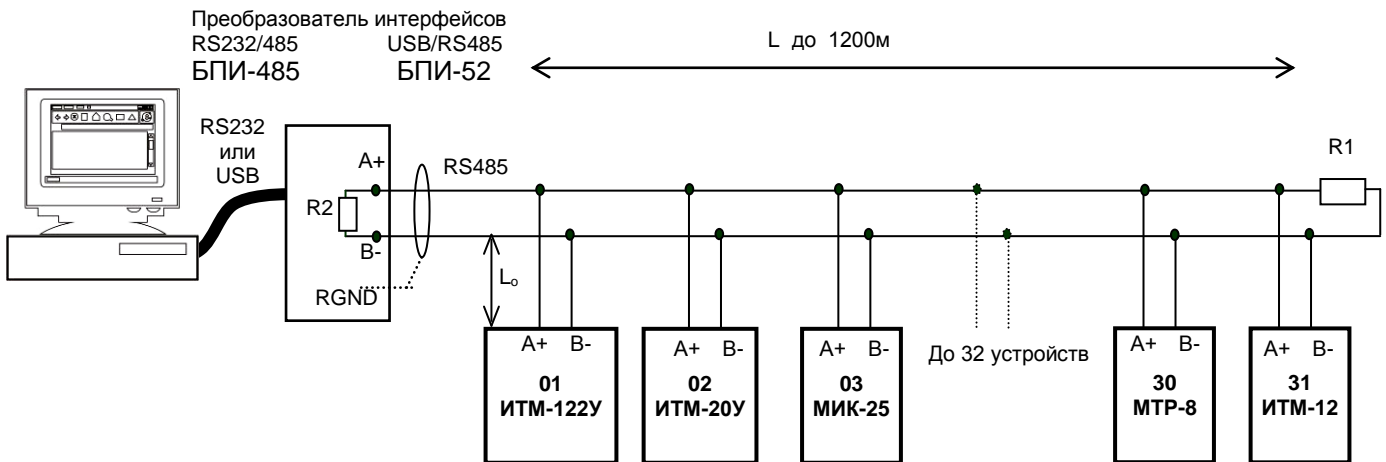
Преобразователь интерфейсов
RS232/485 USB/RS485
БПИ-485 БПИ-52

L до 1200м

RS232
или
USB

A+
R2
B-
RGND

RS485

$L_o$

R1

A+ B-
01
ИТМ-122У

A+ B-
02
ИТМ-20У

A+ B-
03
МИК-25

До 32 устройств

A+ B-
30
МТР-8

A+ B-
31
ИТМ-12